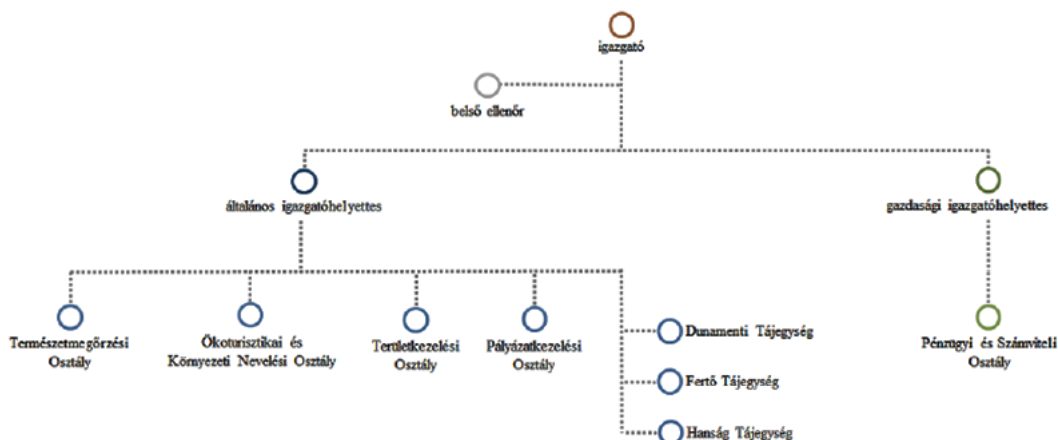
igazgató

belső ellenőr

általános igazgatóhelyettes

gazdasági igazgatóhelyettes

Természetmegőrzési Osztály

Ökoturisztikai és Környezeti Nevelési Osztály

Területkezelési Osztály

Pályázatkezelési Osztály

Dunamenti Tájegység

Fertő Tájegység

Hanság Tájegység

Pénzügyi és Számviteli Osztály